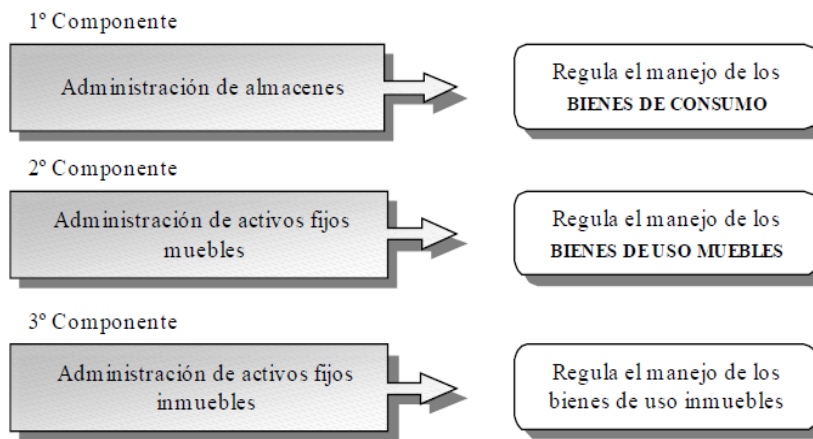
1º Componente

Administración de almacenes

Regula el manejo de los **BIENES DE CONSUMO**

2º Componente

Administración de activos fijos muebles

Regula el manejo de los **BIENES DE USO MUEBLES**

3º Componente

Administración de activos fijos inmuebles

Regula el manejo de los bienes de uso inmuebles